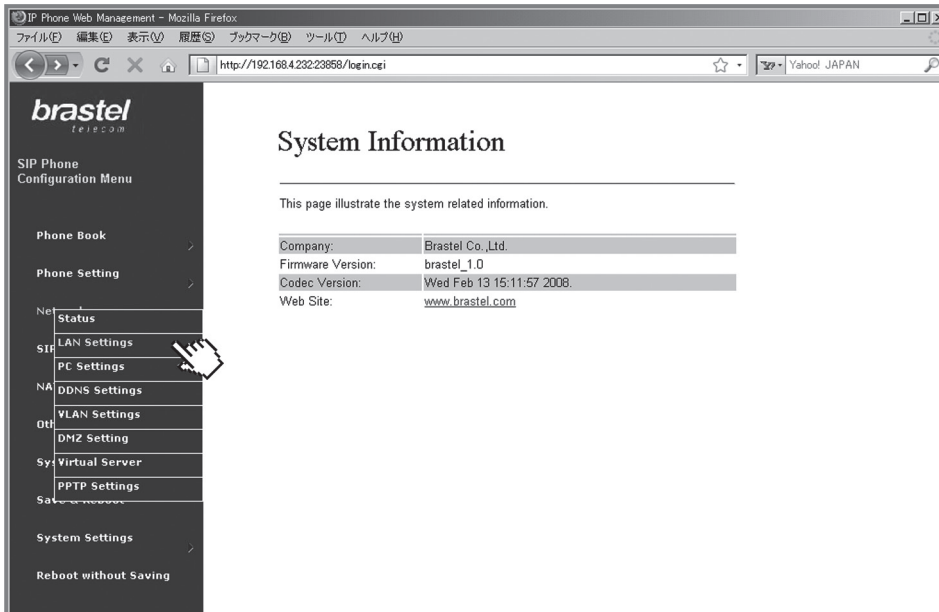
IP Phone Web Management - Mozilla Firefox
ファイル(F) 編集(E) 表示(V) 履歴(S) ブックマーク(B) ツール(T) ヘルプ(H)
http://192.168.4.232:23858/login.cgi
Yahoo! JAPAN

brastel
telecom

SIP Phone Configuration Menu

Phone Book
Phone Setting
Net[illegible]
SI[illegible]
NA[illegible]
Oth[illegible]
Sys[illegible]
Sa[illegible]

Status
LAN Settings
PC Settings
DDNS Settings
VLAN Settings
DMZ Setting
Virtual Server
PPTP Settings

System Settings
Reboot without Saving

System Information

This page illustrate the system related information.

| | |
|---|---|
| Company: | Brastel Co.,Ltd. |
| Firmware Version: | brastel_1.0 |
| Codec Version: | Wed Feb 13 15:11:57 2008. |
| Web Site: | www.brastel.com |